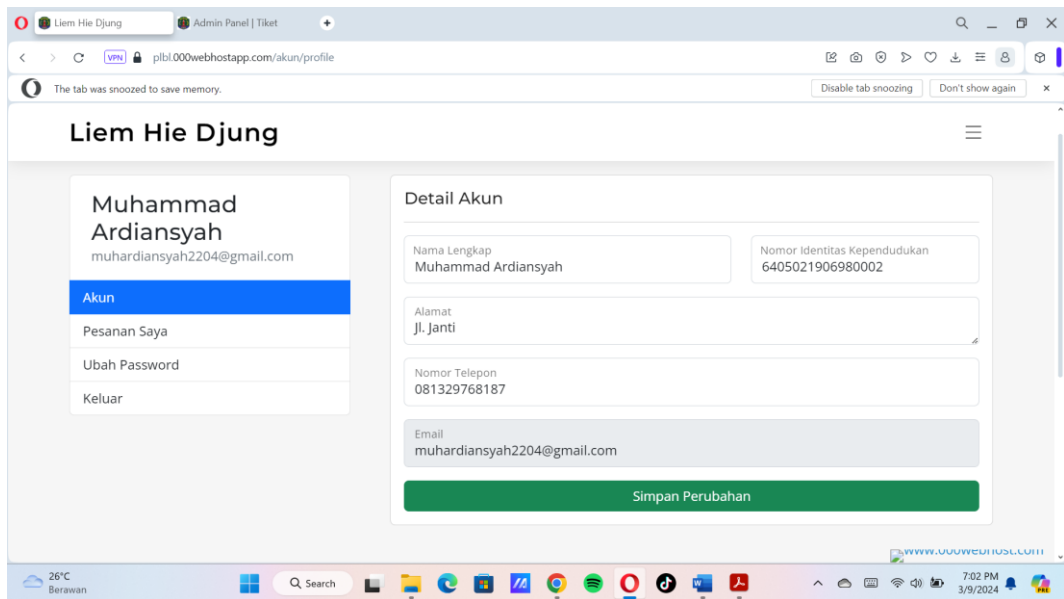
Liem Hie Djung
Admin Panel | Tiket
VPN plbl.000webhostapp.com/akun/profile
The tab was snoozed to save memory.
Disable tab snoozing
Don't show again

Liem Hie Djung

Muhammad Ardiansyah
muhardiansyah2204@gmail.com

Akun
Pesanan Saya
Ubah Password
Keluar

Detail Akun

Nama Lengkap
Muhammad Ardiansyah

Nomor Identitas Kependudukan
6405021906980002

Alamat
Jl. Janti

Nomor Telepon
081329768187

Email
muhardiansyah2204@gmail.com

Simpan Perubahan

www.000webhost.com

26°C
Berawan
Search
7:02 PM
3/9/2024